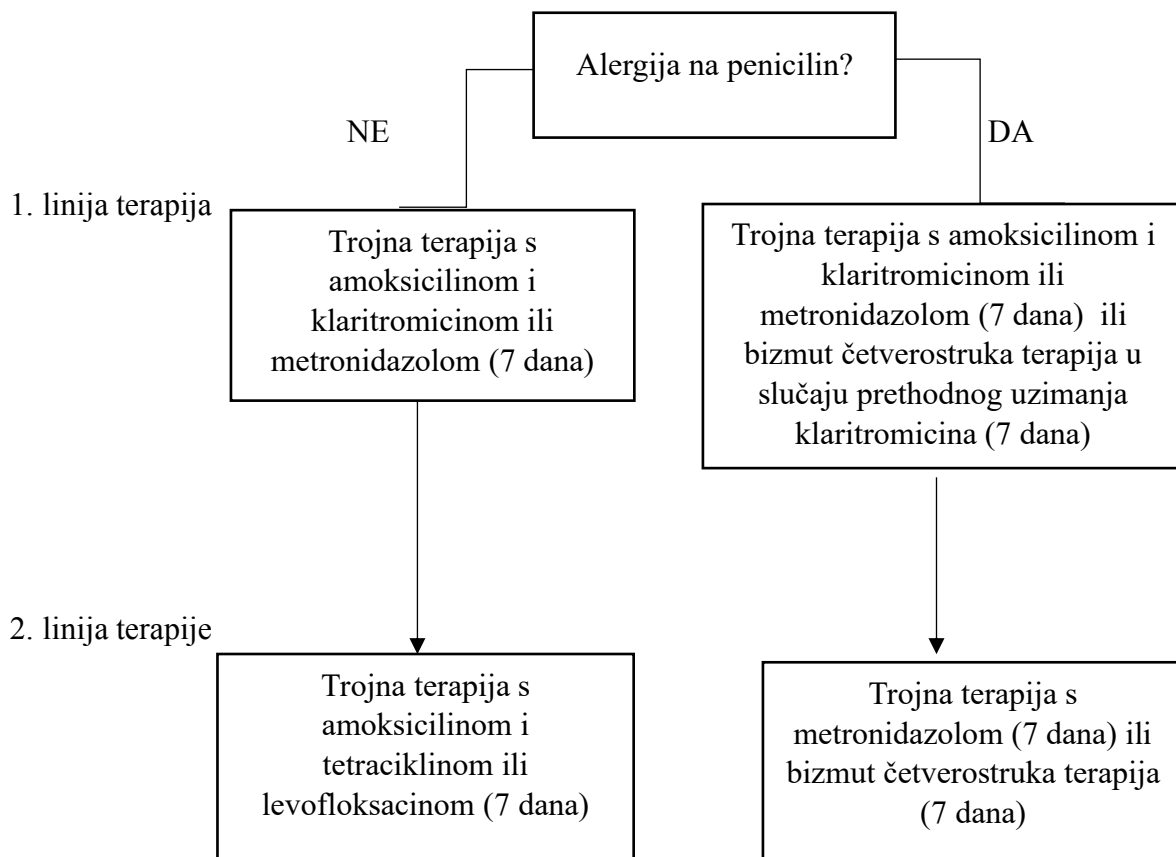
Alergija na penicilin?

NE

DA

1. linija terapija

Trojna terapija s amoksicilinom i klaritromicinom ili metronidazolom (7 dana)

Trojna terapija s amoksicilinom i klaritromicinom ili metronidazolom (7 dana) ili bizmut četverostruka terapija u slučaju prethodnog uzimanja klaritromicina (7 dana)

2. linija terapije

Trojna terapija s amoksicilinom i tetraciklinom ili levofloksacinom (7 dana)

Trojna terapija s metronidazolom (7 dana) ili bizmut četverostruka terapija (7 dana)